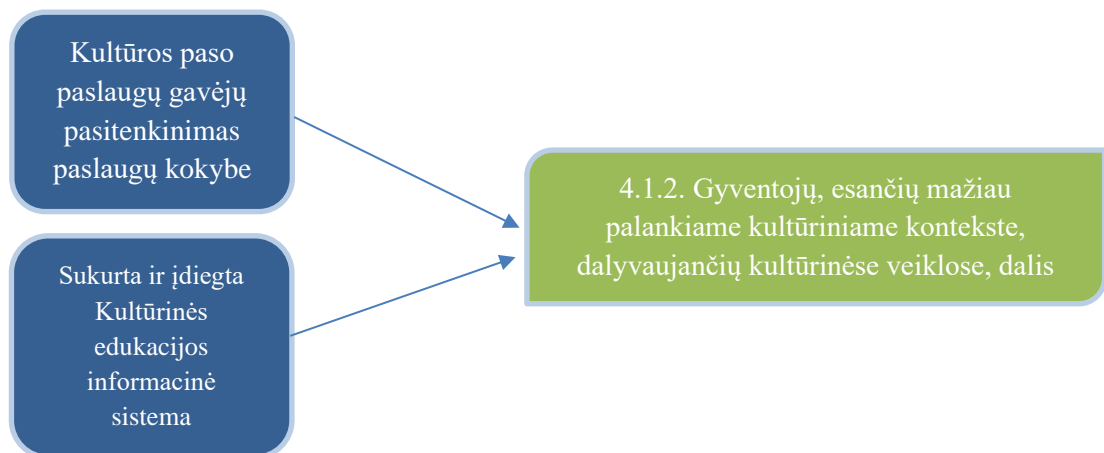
Kultūros paso paslaugų gavėjų pasitenkinimas paslaugų kokybe

Sukurta ir įdiegta Kultūrinės edukacijos informacinė sistema

4.1.2. Gyventojų, esančių mažiau palankiame kultūriniame kontekste, dalyvaujančių kultūrinėse veiklose, dalis